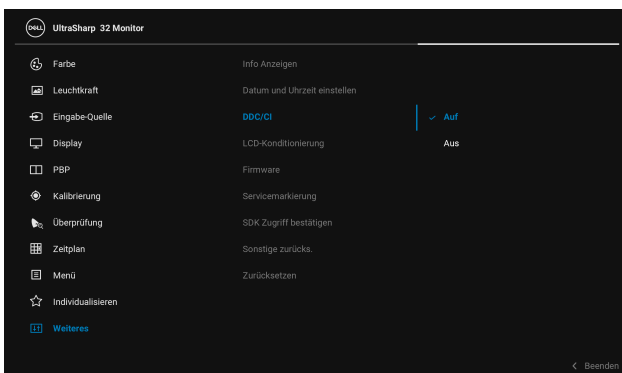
DELL UltraSharp 32 Monitor

Farbe
Leuchtkraft
Eingabe-Quelle
Display
PBP
Kalibrierung
Überprüfung
Zeitplan
Menü
Individualisieren
Weiteres

Info Anzeigen
Datum und Uhrzeit einstellen
DDC/CI
LCD-Konditionierung
Firmware
Servicemarkierung
SDK Zugriff bestätigen
Sonstige zurücks.
Zurücksetzen

✓ Auf
Aus

< Beenden